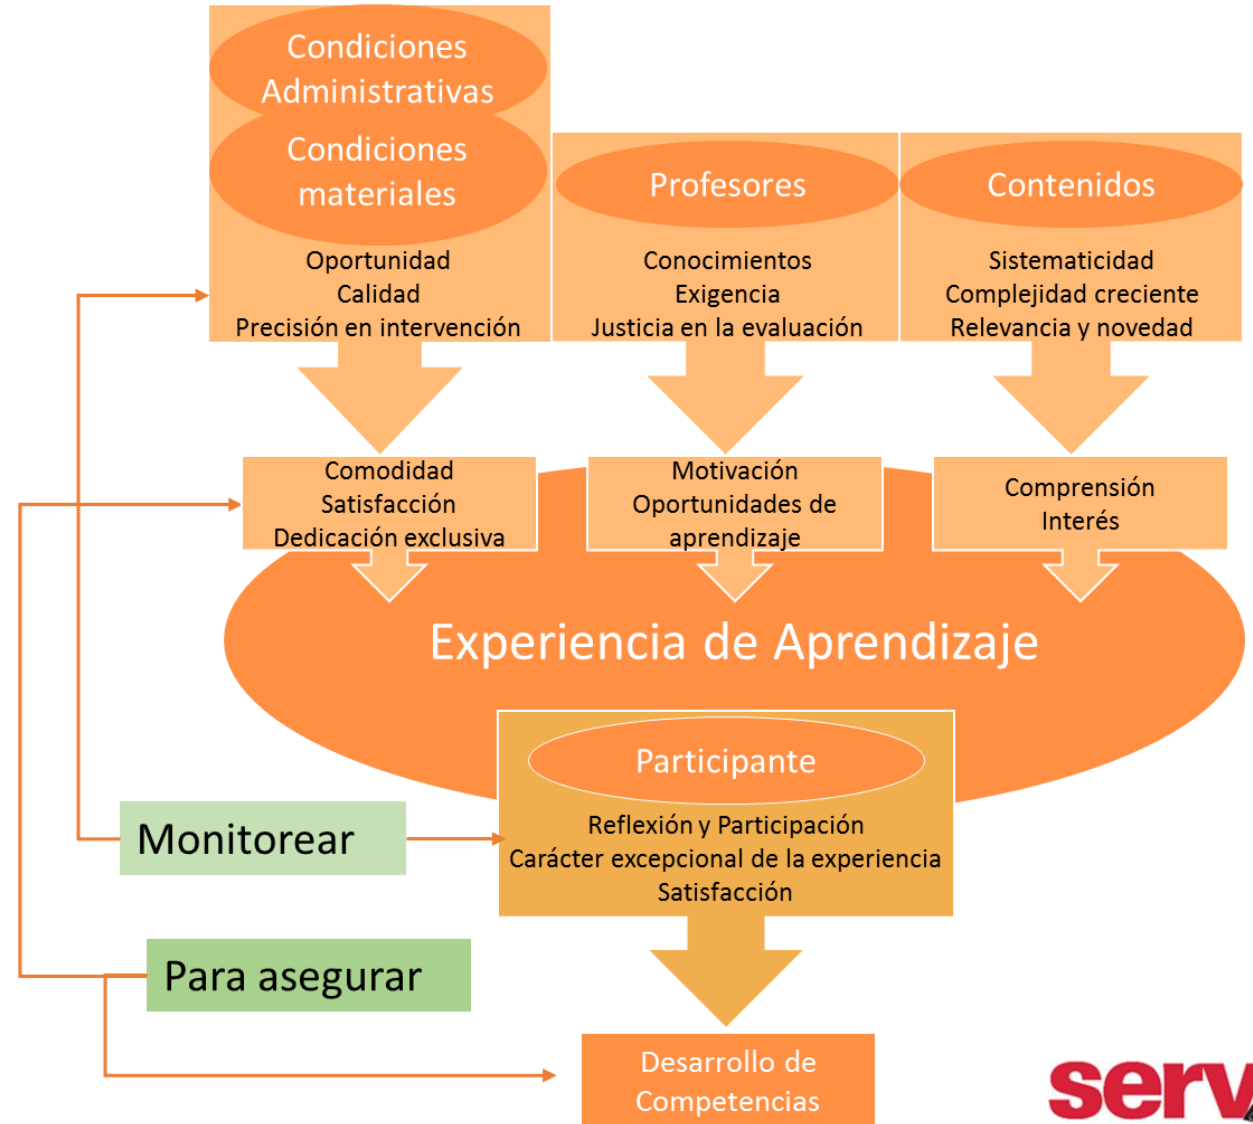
Condiciones Administrativas

Condiciones materiales

Oportunidad
Calidad
Precisión en intervención

Profesores

Conocimientos
Exigencia
Justicia en la evaluación

Contenidos

Sistematicidad
Complejidad creciente
Relevancia y novedad

Comodidad
Satisfacción
Dedicación exclusiva

Motivación
Oportunidades de aprendizaje

Comprensión
Interés

Experiencia de Aprendizaje

Participante

Reflexión y Participación
Carácter excepcional de la experiencia
Satisfacción

Monitorear

Para asegurar

Desarrollo de Competencias

serv